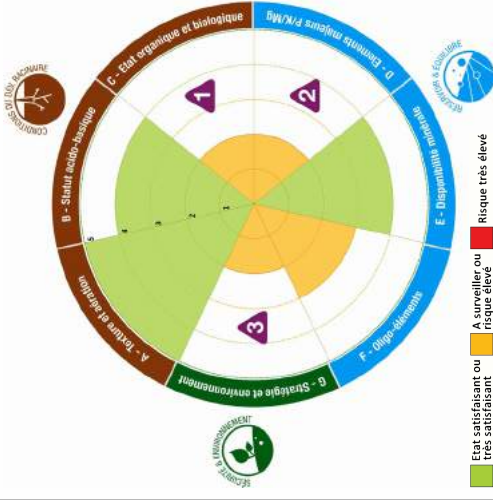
C - Etat organique et biologique
D - Eléments majeurs P/K/Mg
E - Disponibilité minérale
F - Oligo-éléments
G - Stratégie et environnement
A - Texture et saturation
B - Statut acido-basique
CONDITIONS DU DÉV. RACINAIRE
RÉSERVATION & ÉQUILIBRE
SÉCURITÉ & ENVIRONNEMENT
1
2
3
1
2
3
4
5
Etat satisfaisant ou très satisfaisant
A surveiller ou risque élevé
Risque très élevé